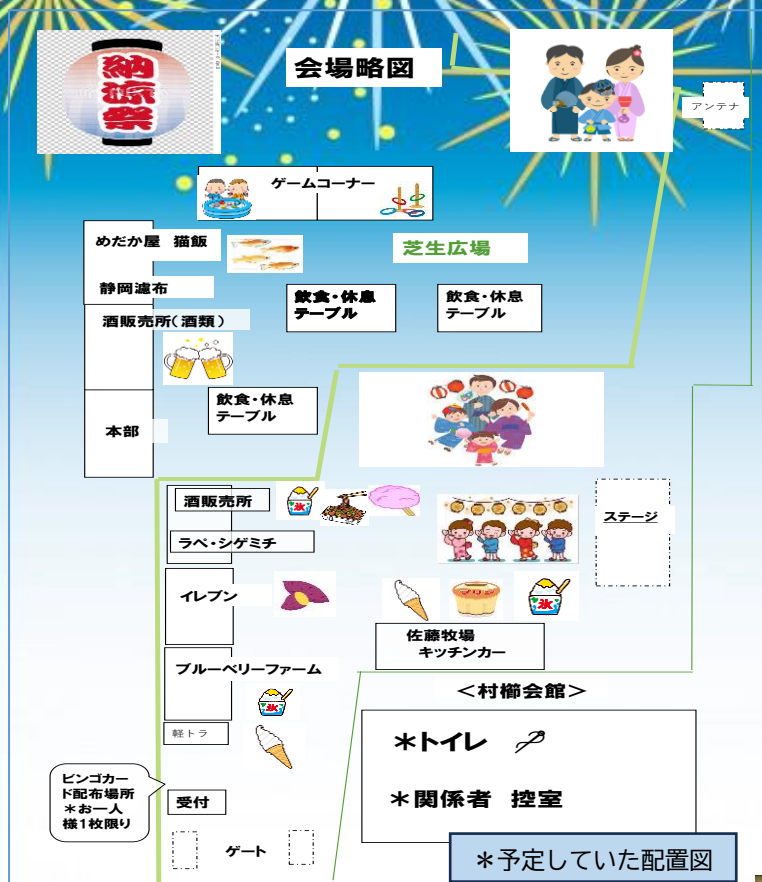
納涼祭

会場略図

アンテナ

ゲームコーナー

めだか屋　猫飯

芝生広場

静岡遠布

飲食・休息テーブル

飲食・休息テーブル

酒販売所（酒類）

飲食・休息テーブル

本部

酒販売所

氷

ステージ

ラペ・シゲミチ

イレブン

氷

佐藤牧場
キッチンカー

ブルーベリーファーム

＜村櫛会館＞

氷

軽トラ

＊トイレ

＊関係者　控室

ビンゴカード配布場所
＊お一人様1枚限り

受付

ゲート

＊予定していた配置図